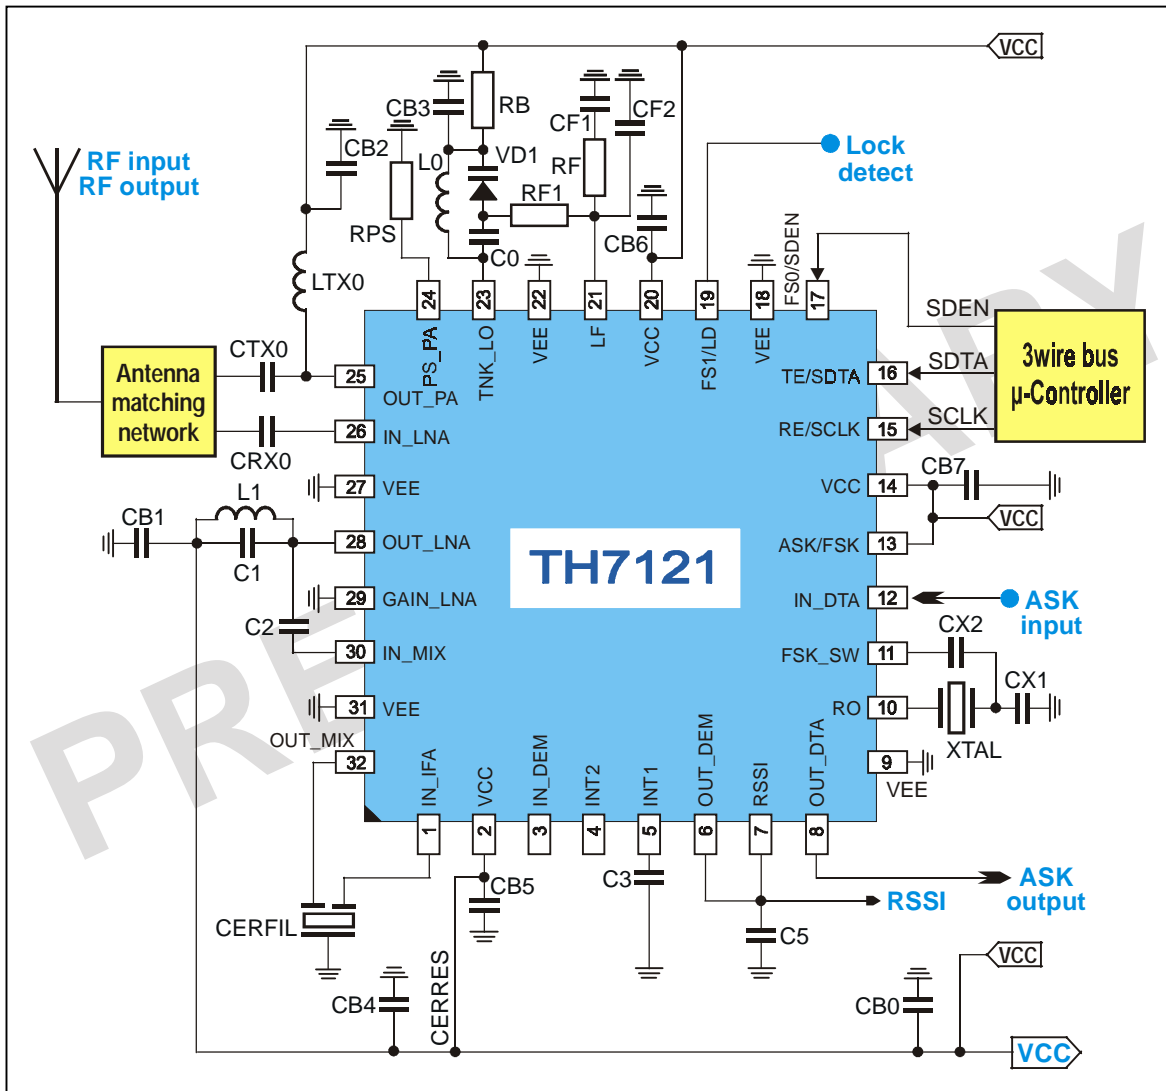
VCC
RF input
RF output
CB2
CB3
RB
VD1
L0
CF1
CF2
RF
RF1
Lock detect
RPS
C0
CB6
LTX0
24 PS_PA
23 TNK_LO
22 VEE
21 LF
20 VCC
19 FS1/LD
18 VEE
17 FS0/SDEN
SDEN
3wire bus
μ-Controller
SDTA
SCLK
Antenna matching network
CTX0
CRX0
25 OUT_PA
26 IN_LNA
27 VEE
28 OUT_LNA
29 GAIN_LNA
30 IN_MIX
31 VEE
32 OUT_MIX
L1
CB1
C1
C2
TH7121
16 TE/SDTA
15 RE/SCLK
14 VCC
13 ASK/FSK
12 IN_DTA
11 FSK_SW
10 RO
9 VEE
CB7
VCC
ASK input
CX2
CX1
XTAL
VEE
1 IN_IFA
2 VCC
3 IN_DEM
4 INT2
5 INT1
6 OUT_DEM
7 RSSI
8 OUT_DTA
CB5
C3
RSSI
C5
ASK output
CERFIL
CB4
CERRES
CB0
VCC
VCC
PRELIMINARY